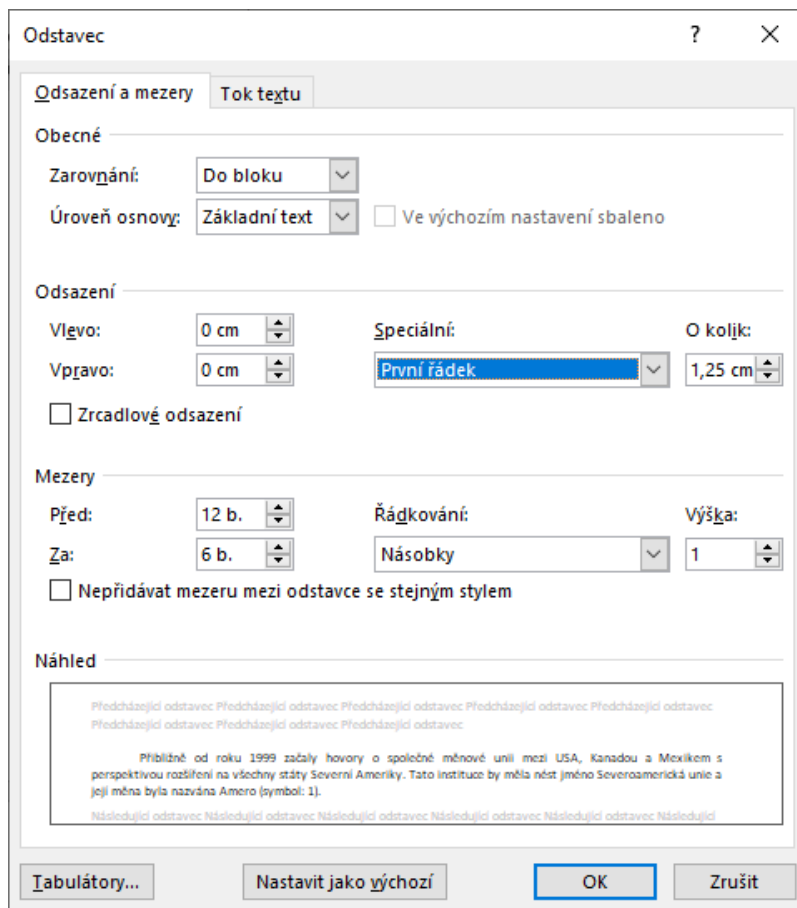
Odstavec

?

Odsazení a mezery

Tok textu

Obecné

Zarovnání: Do bloku

Úroveň osnovy: Základní text

Ve výchozím nastavení sbaleno

Odsazení

Vlevo: 0 cm

Vpravo: 0 cm

Speciální: První řádek

O kolik: 1,25 cm

Zrcadlové odsazení

Mezery

Před: 12 b.

Za: 6 b.

Řádkování: Násobky

Výška: 1

Nepřidávat mezeru mezi odstavce se stejným stylem

Náhled

Předcházející odstavec Předcházející odstavec Předcházející odstavec Předcházející odstavec Předcházející odstavec Předcházející odstavec Předcházející odstavec Předcházející odstavec

Přibližně od roku 1999 začaly hovory o společné měnové unii mezi USA, Kanadou a Mexikem s perspektivou rozšíření na všechny státy Severní Ameriky. Tato instituce by měla nést jméno Severoamerická unie a její měna byla nazvána Amero (symbol: 1).

Následující odstavec Následující odstavec Následující odstavec Následující odstavec Následující odstavec

Tabulátory...

Nastavit jako výchozí

OK

Zrušit